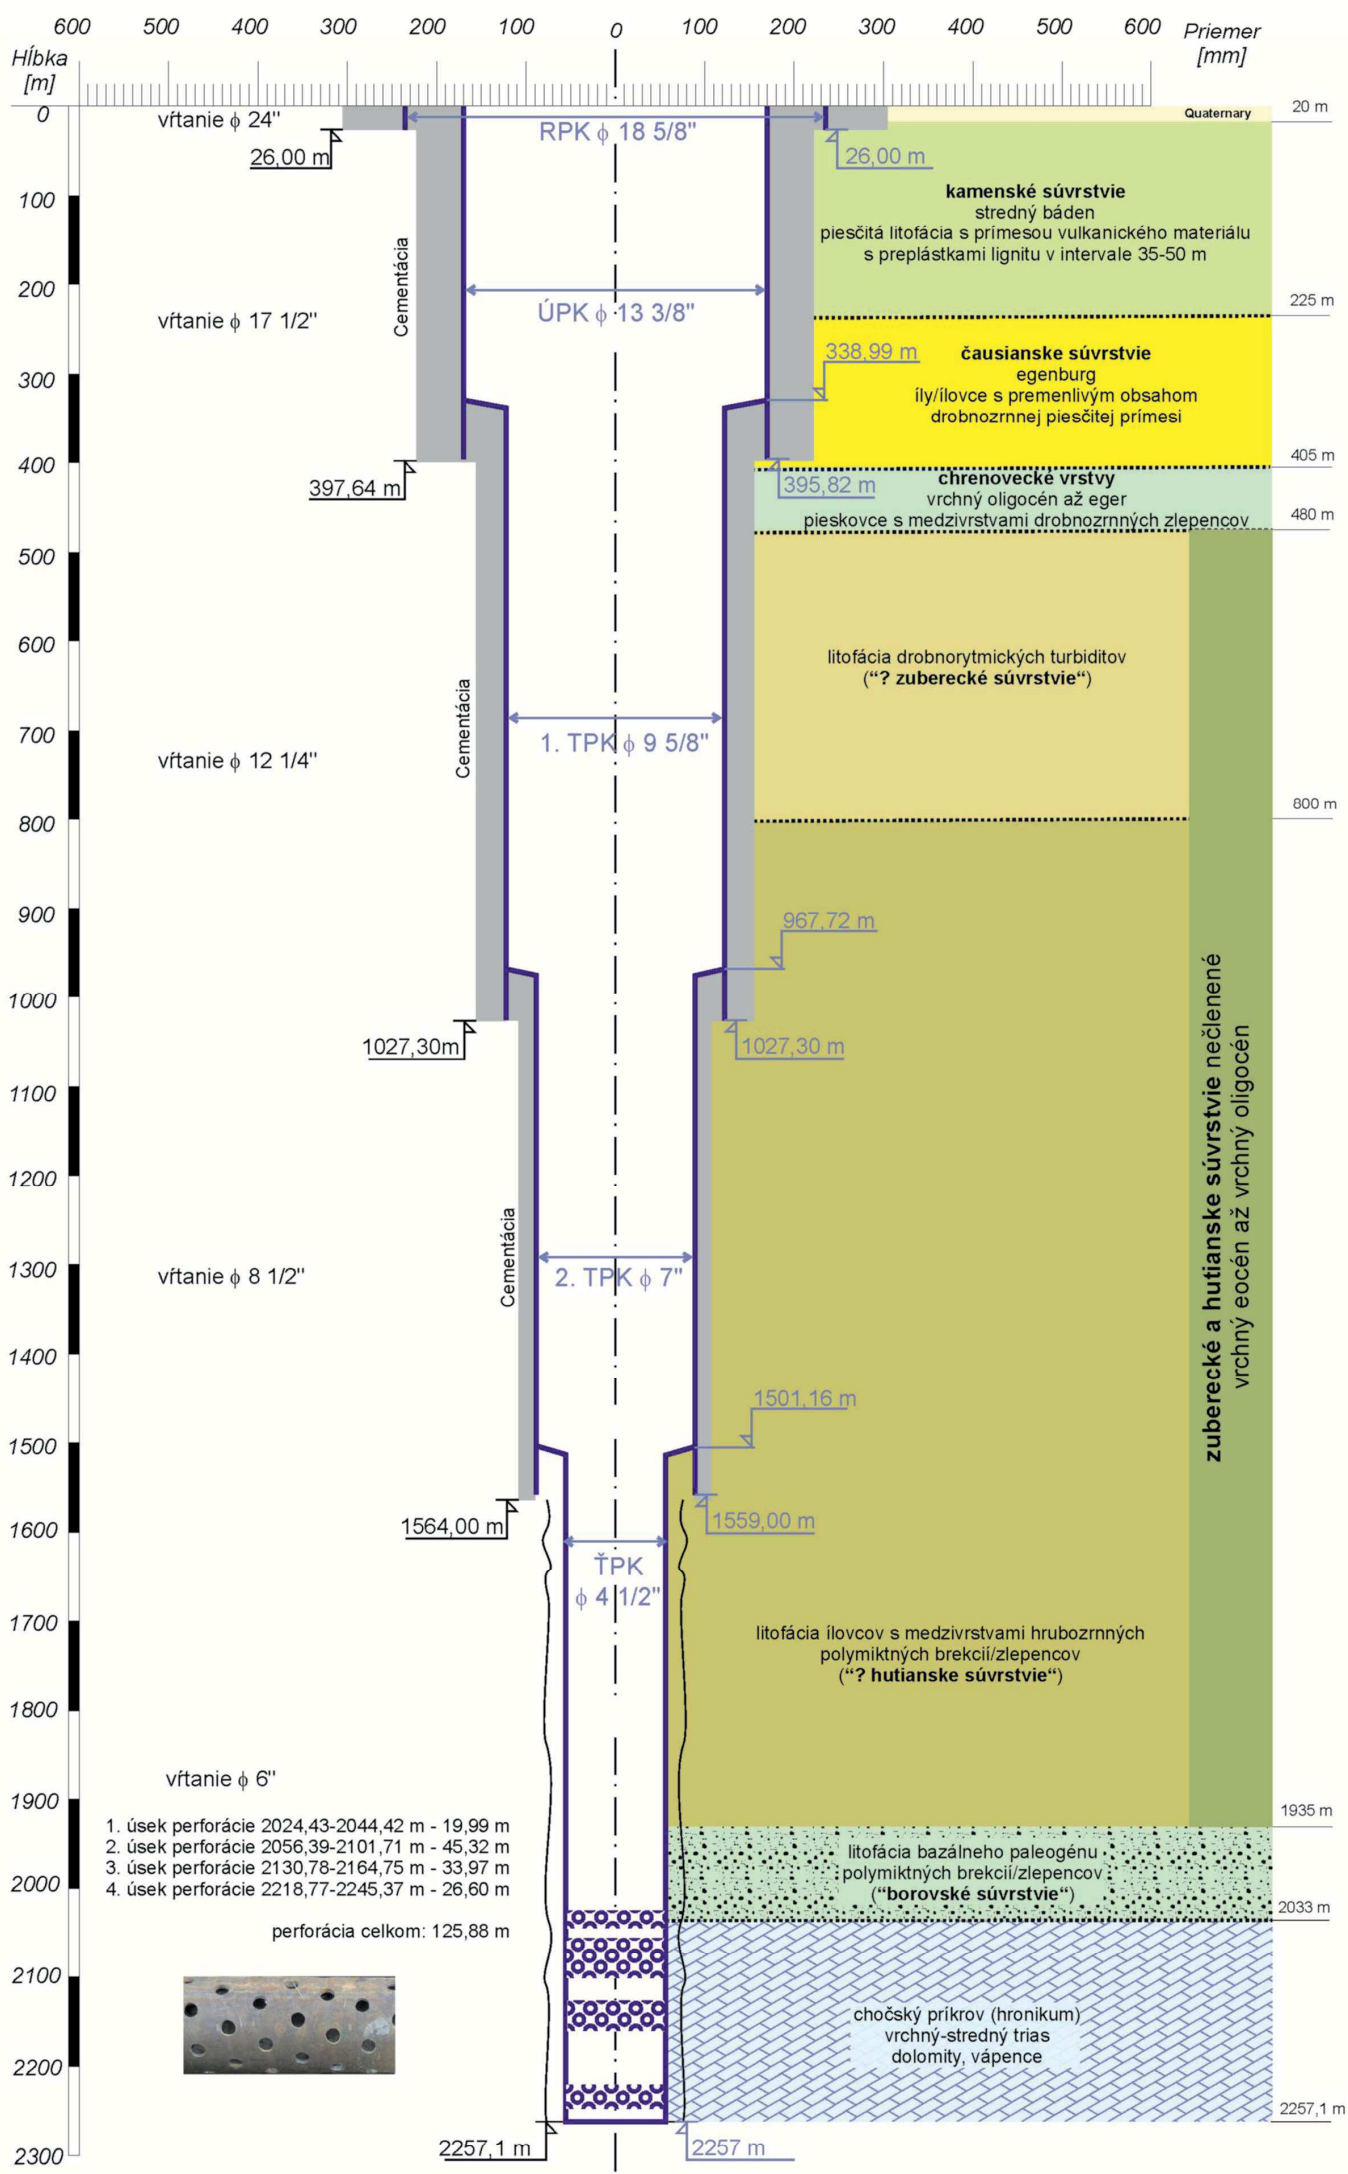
600 500 400 300 200 100 0 100 200 300 400 500 600 Priemer [mm]

Hĺbka [m]

0 100 200 300 400 500 600 700 800 900 1000 1100 1200 1300 1400 1500 1600 1700 1800 1900 2000 2100 2200 2300

vŕtanie ϕ 24"

26,00 m

RPK ϕ 18 5/8"

26,00 m

Quaternary

20 m

kamenské súvrstvie
stredný báden
piesčitá litofácia s prímesou vulkanického materiálu
s preplástkami lignitu v intervale 35-50 m

Cementácia

vŕtanie ϕ 17 1/2"

ÚPK ϕ 13 3/8"

225 m

338,99 m

čausianske súvrstvie
egenburg
íly/ílovce s premenlivým obsahom
drobnozrnnej piesčitej prímesi

405 m

397,64 m

395,82 m

chrenovecké vrstvy
vrchný oligocén až eger
pieskovce s medzivrstvami drobnozrnných zlepencov

480 m

litofácia drobnorytmických turbiditov
("? zuberecké súvrstvie")

Cementácia

1. TPK ϕ 9 5/8"

vŕtanie ϕ 12 1/4"

800 m

967,72 m

1027,30m

1027,30 m

zuberecké a hutianske súvrstvie nečlenené
vrchný eocén až vrchný oligocén

Cementácia

vŕtanie ϕ 8 1/2"

2. TPK ϕ 7"

1501,16 m

1564,00 m

1559,00 m

ŤPK
ϕ 4 1/2"

litofácia ílovcov s medzivrstvami hrubozrnných
polymiktných brekcií/zlepencov
("? hutianske súvrstvie")

vŕtanie ϕ 6"

1. úsek perforácie 2024,43-2044,42 m - 19,99 m
2. úsek perforácie 2056,39-2101,71 m - 45,32 m
3. úsek perforácie 2130,78-2164,75 m - 33,97 m
4. úsek perforácie 2218,77-2245,37 m - 26,60 m

perforácia celkom: 125,88 m

1935 m

litofácia bazálneho paleogénu
polymiktných brekcií/zlepencov
("borovské súvrstvie")

2033 m

chočský príkrov (hronikum)
vrchný-stredný trias
dolomity, vápence

2257,1 m

2257,1 m

2257 m